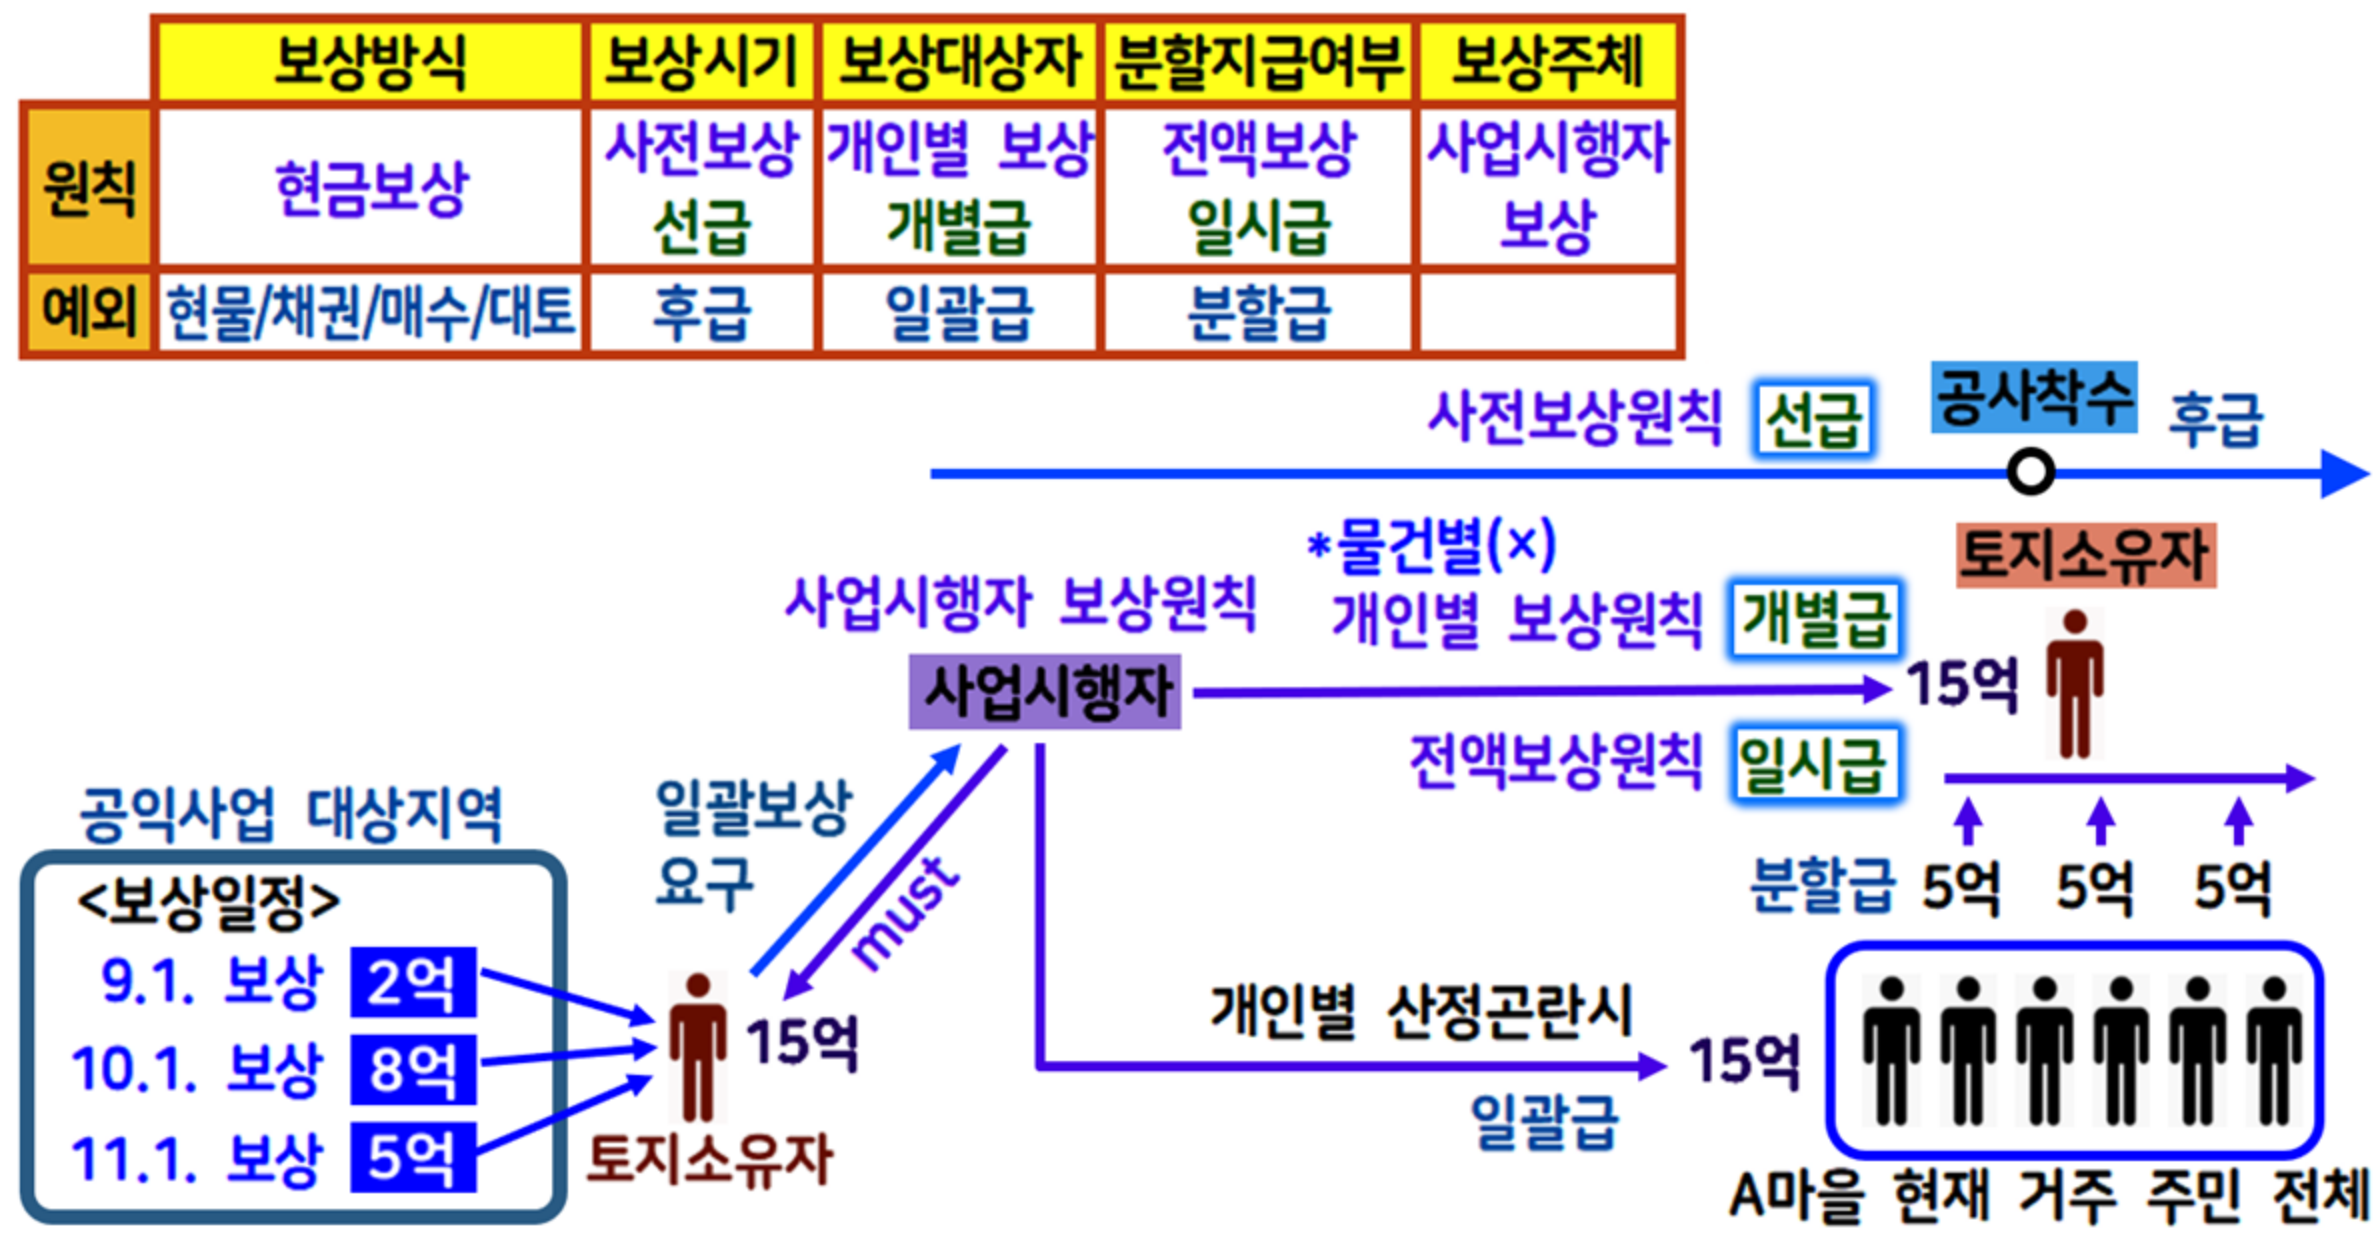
| | 보상방식 | 보상시기 | 보상대상자 | 분할지급여부 | 보상주체 |
|---|---|---|---|---|---|
| 원칙 | 현금보상 | 사전보상 선급 | 개인별 보상 개별급 | 전액보상 일시급 | 사업시행자 보상 |
| 예외 | 현물/채권/매수/대토 | 후급 | 일괄급 | 분할급 | |

사전보상원칙 선급 공사착수 후급

*물건별(x)
사업시행자 보상원칙 개인별 보상원칙 개별급 토지소유자

사업시행자 15억

전액보상원칙 일시급

분할급 5억 5억 5억

공익사업 대상지역
<보상일정>
9.1. 보상 2억
10.1. 보상 8억
11.1. 보상 5억

일괄보상 요구
must
15억
토지소유자

개인별 산정곤란시
15억
일괄급

A마을 현재 거주 주민 전체